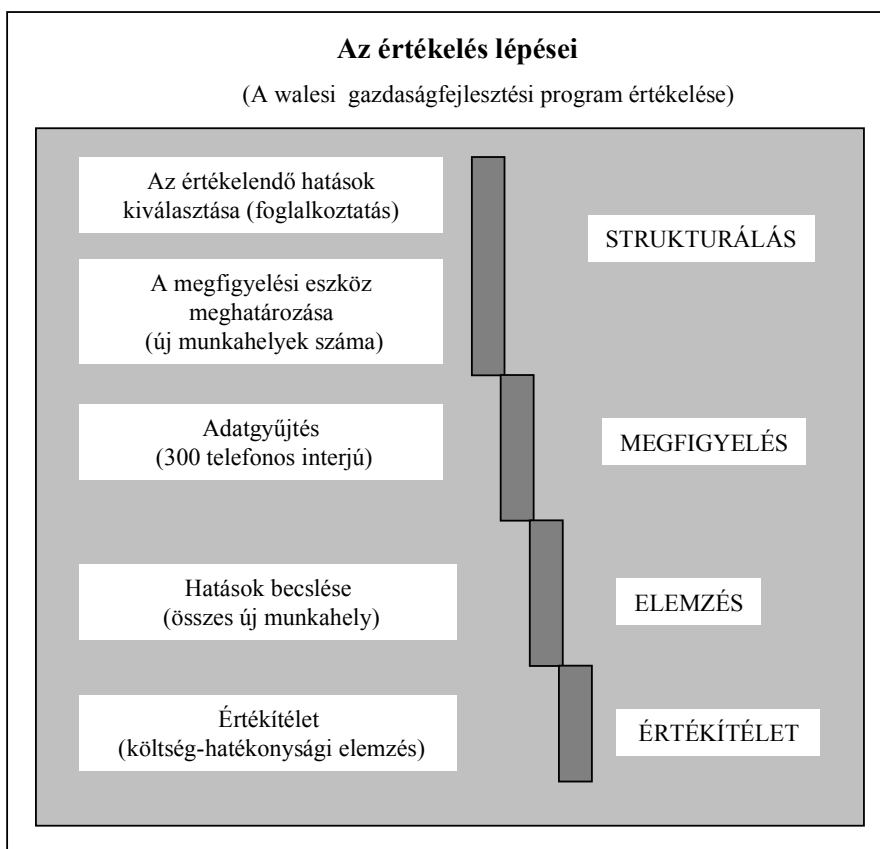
**Az értékelés lépései**

(A walesi gazdaságfejlesztési program értékelése)

Az értékelendő hatások kiválasztása (foglalkoztatás)

STRUKTURÁLÁS

A megfigyelési eszköz meghatározása (új munkahelyek száma)

Adatgyűjtés (300 telefonos interjú)

MEGFIGYELÉS

Hatások becslése (összes új munkahely)

ELEMZÉS

Értékítélet (költség-hatékonysági elemzés)

ÉRTÉKÍTÉLET